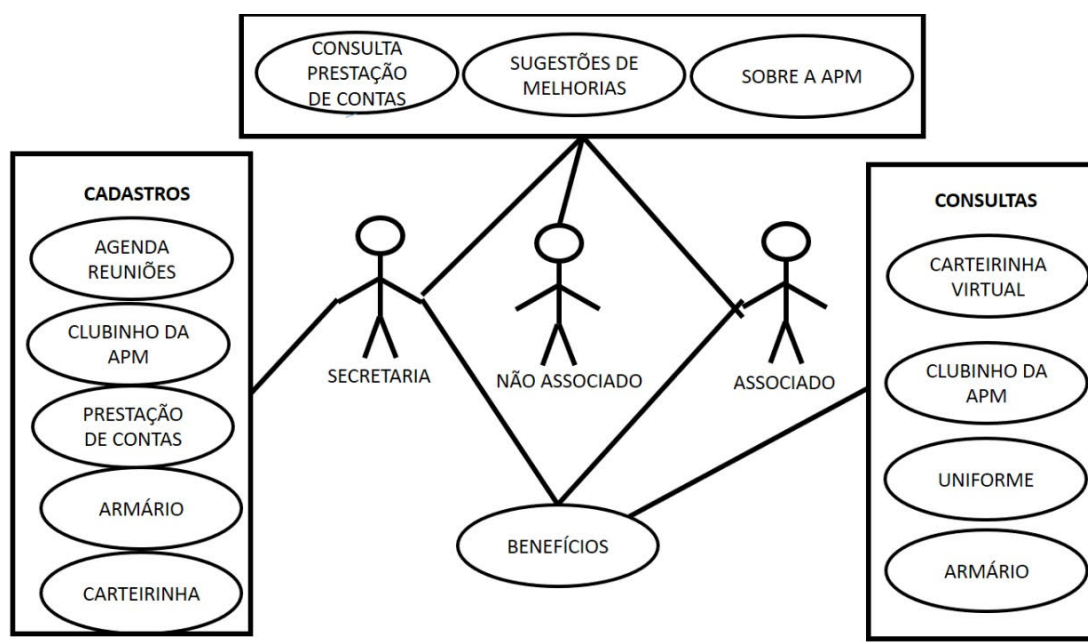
CONSULTA PRESTAÇÃO DE CONTAS

SUGESTÕES DE MELHORIAS

SOBRE A APM

CADASTROS

AGENDA REUNIÕES

CLUBINHO DA APM

PRESTAÇÃO DE CONTAS

ARMÁRIO

CARTEIRINHA

SECRETARIA

NÃO ASSOCIADO

ASSOCIADO

BENEFÍCIOS

CONSULTAS

CARTEIRINHA VIRTUAL

CLUBINHO DA APM

UNIFORME

ARMÁRIO